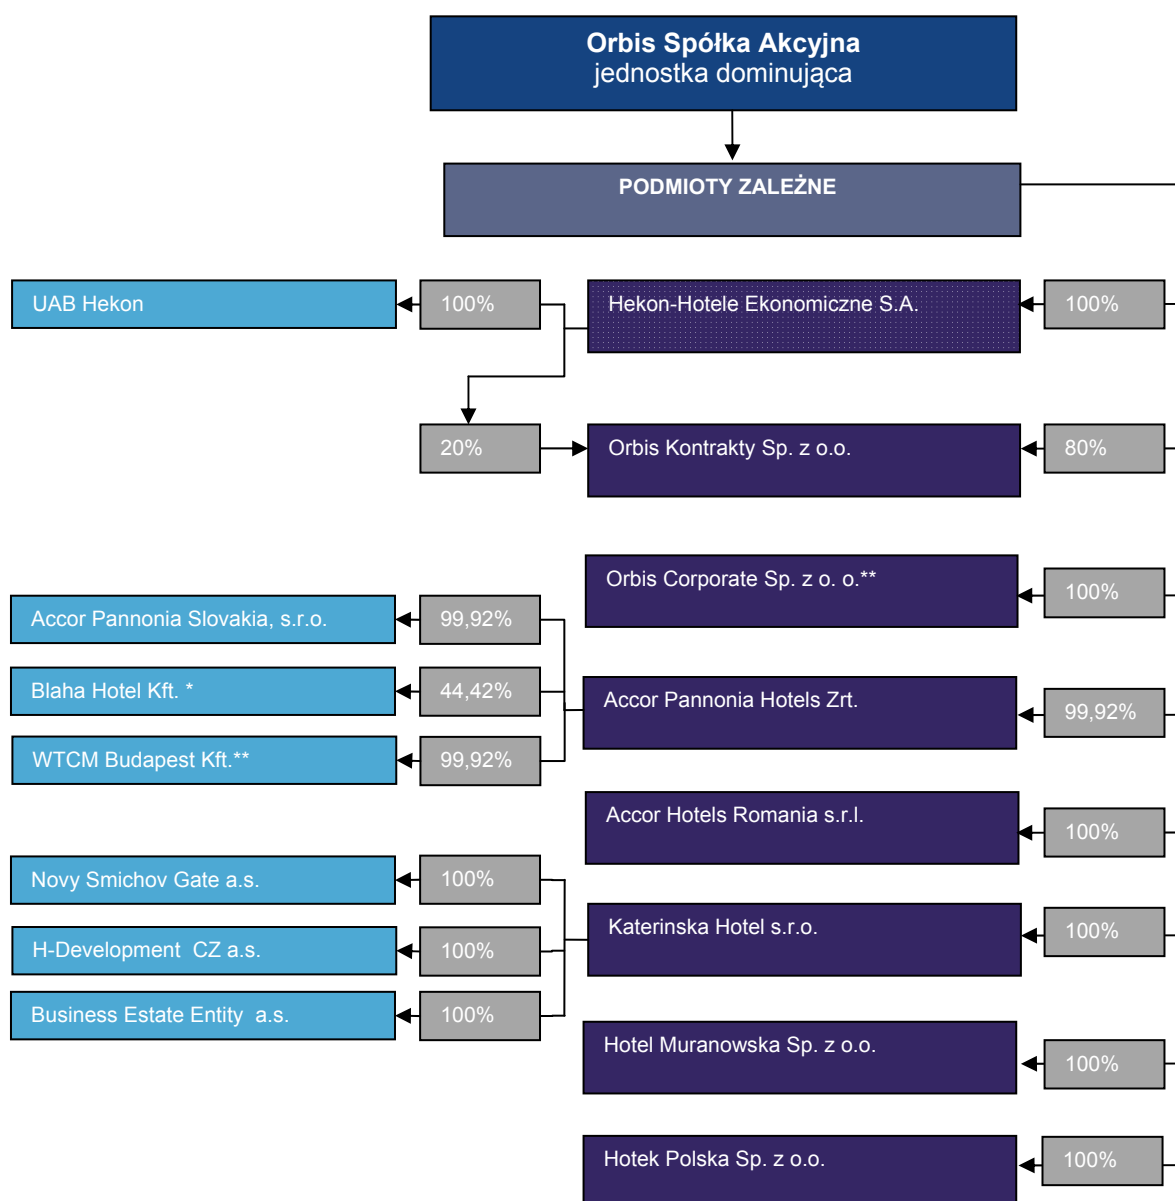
Orbis Spółka Akcyjna
jednostka dominująca

PODMIOTY ZALEŻNE

UAB Hekon
100%
Hekon-Hotele Ekonomiczne S.A.
100%

20%
Orbis Kontrakty Sp. z o.o.
80%

Orbis Corporate Sp. z o. o.**
100%

Accor Pannonia Slovakia, s.r.o.
99,92%
Blaha Hotel Kft. *
44,42%
WTCM Budapest Kft.**
99,92%
Accor Pannonia Hotels Zrt.
99,92%

Accor Hotels Romania s.r.l.
100%

Novy Smichov Gate a.s.
100%
H-Development CZ a.s.
100%
Business Estate Entity a.s.
100%
Katerinska Hotel s.r.o.
100%

Hotel Muranowska Sp. z o.o.
100%

Hotek Polska Sp. z o.o.
100%